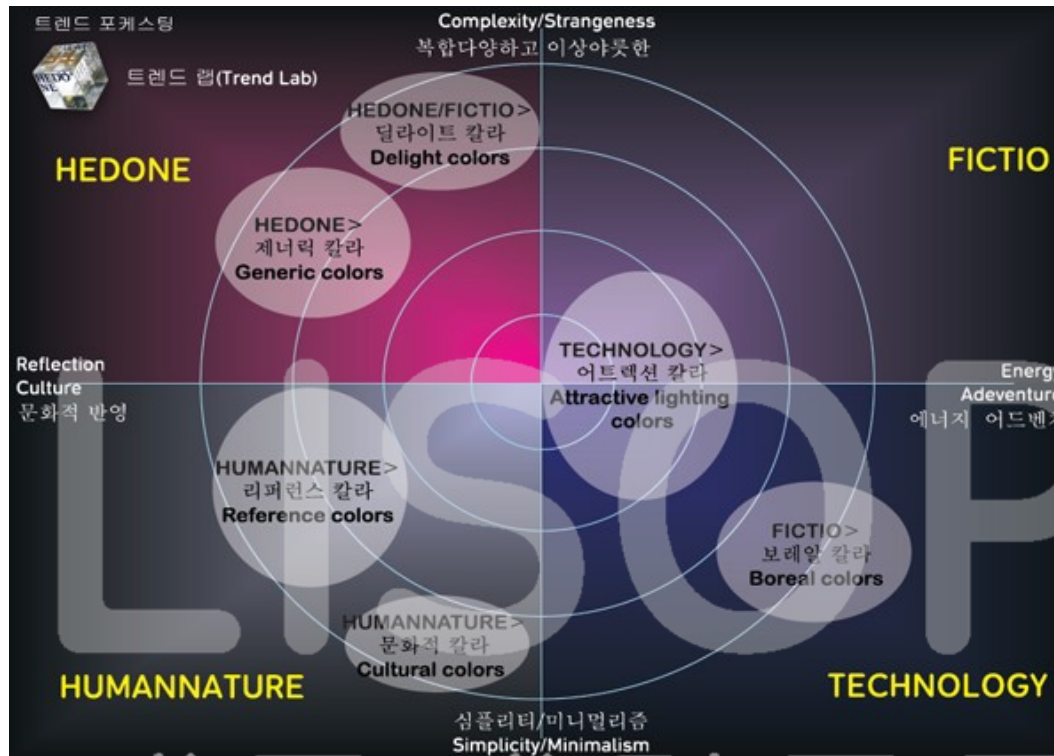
트렌드 포케스팅

트렌드 랩(Trend Lab)

Complexity/Strangeness
복합다양하고 이상야릇한

HEDONE

FICTIO

HEDONE/FICTIO>
딜라이트 칼라
Delight colors

HEDONE>
제너릭 칼라
Generic colors

Reflection
Culture
문화적 반영

TECHNOLOGY>
어트렉션 칼라
Attractive lighting colors

Energ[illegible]
Adeventur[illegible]
에너지 어드벤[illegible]

HUMANNATURE>
리퍼런스 칼라
Reference colors

FICTIO>
보레알 칼라
Boreal colors

HUMANNATURE>
문화적 칼라
Cultural colors

LISOP

HUMANNATURE

TECHNOLOGY

심플리티/미니멀리즘
Simplicity/Minimalism